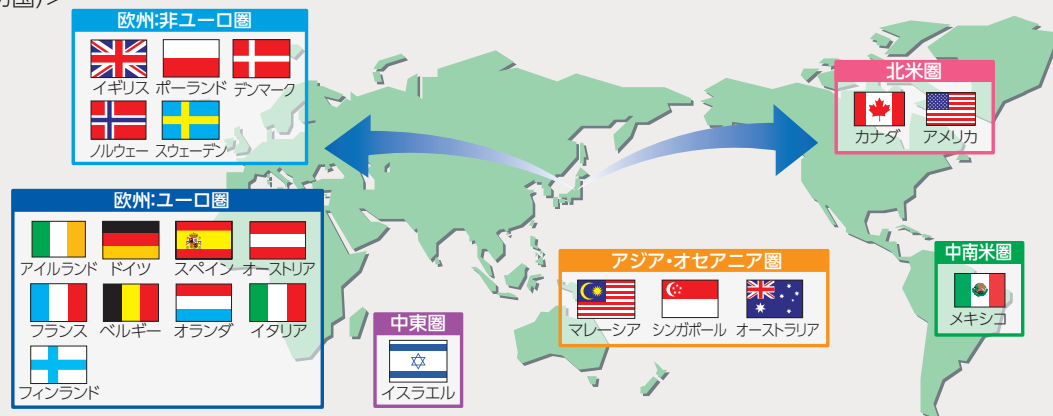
欧州:非ユーロ圏
イギリス ポーランド デンマーク
ノルウェー スウェーデン

北米圏
カナダ アメリカ

欧州:ユーロ圏
アイルランド ドイツ スペイン オーストリア
フランス ベルギー オランダ イタリア
フィンランド

アジア・オセアニア圏
マレーシア シンガポール オーストラリア

中南米圏
メキシコ

中東圏
イスラエル